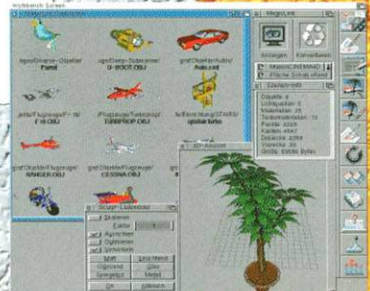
Workbench Screen

MagicLink

Anzeigen Konvertieren

MagicDEMAND

Fläche Schatt./Klare

Szenen-Info

Objekte: 4
Lichtquellen: 0
Materialien: 26
Texturmaterialien: 13
Punkte: 2024
Kanten: 4547
Dreiecke: 2260
Vierecke: 30
Größe: 89956 Bytes

3D-Ansicht

Scape-Einstellung

agesDinosaurier-Objekte/
Fund

ojekDeep-Submarine/
U-BOOT.OBJ

graf.Objekte/Autos/
Auto.cod

jekte/Flugzeuge/F-16/
F-16.OBJ

.../Flugzeuge/Tiefdecker/
TURBOPROP.OBJ

In/Einrichtung/Stuhl/
spidak farbe

graf.Objekte/Flugzeuge/
RANGER.OBJ

graf.Objekte/Flugzeuge/
CESSNA.OBJ

Drahtmodell
Eckige
Ausfüllen
Glattmodell
Schrittflächen

Mehr
Weniger
Eckig
Weich
Glanz
Voreinstell.

Ok
Abbruch